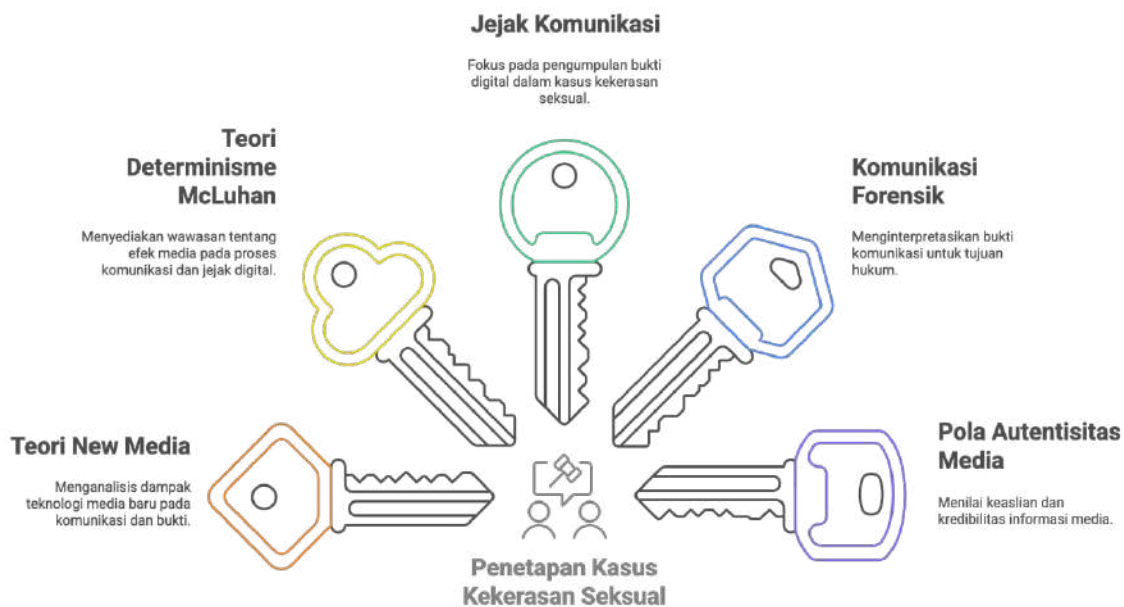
Jejak Komunikasi

Fokus pada pengumpulan bukti digital dalam kasus kekerasan seksual.

Teori Determinisme McLuhan

Menyediakan wawasan tentang efek media pada proses komunikasi dan jejak digital.

Komunikasi Forensik

Menginterpretasikan bukti komunikasi untuk tujuan hukum.

Teori New Media

Menganalisis dampak teknologi media baru pada komunikasi dan bukti.

Pola Autentisitas Media

Menilai keaslian dan kredibilitas informasi media.

Penetapan Kasus Kekerasan Seksual